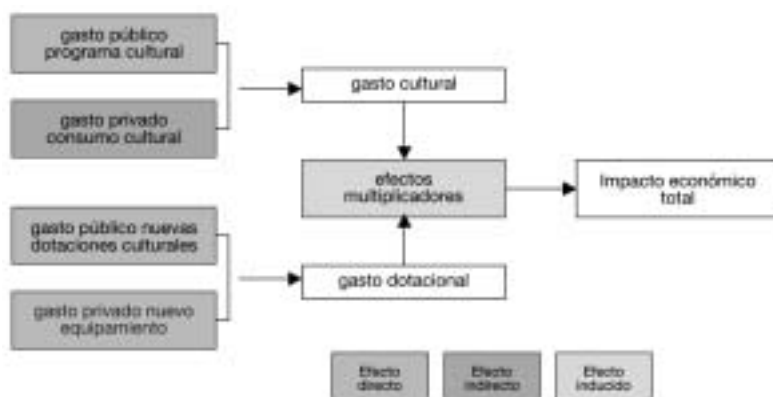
gasto público programa cultural

gasto privado consumo cultural

gasto cultural

efectos multiplicadores

Impacto económico total

gasto público nuevas dotaciones culturales

gasto privado nuevo equipamiento

gasto dotacional

Efecto directo

Efecto indirecto

Efecto inducido